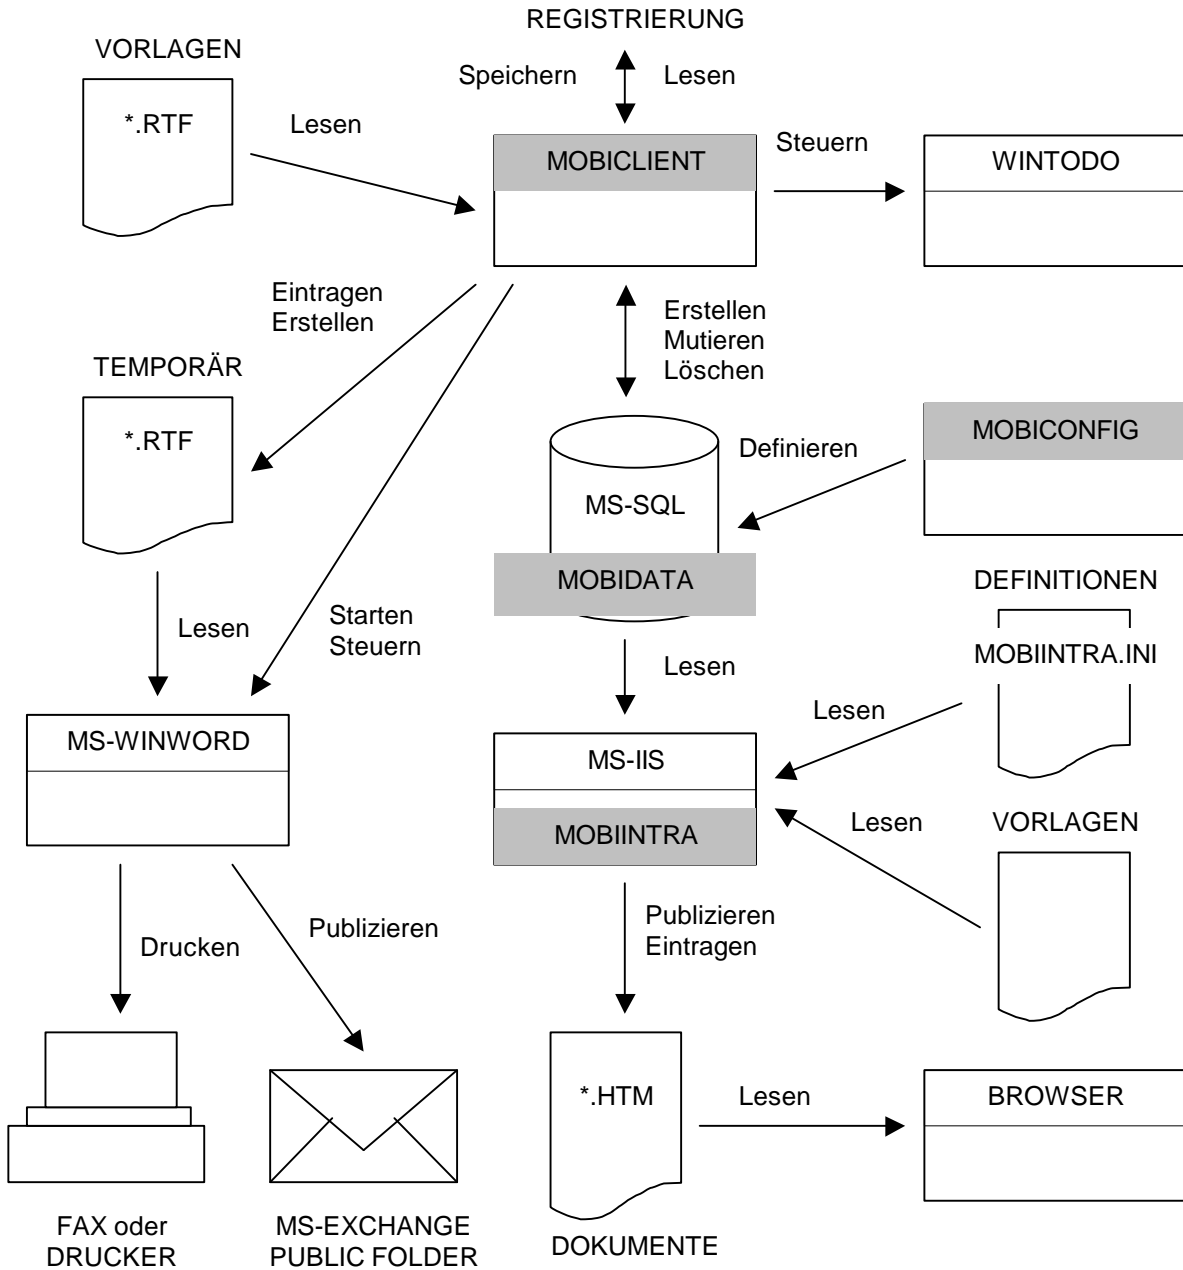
REGISTRIERUNG

Speichern

Lesen

VORLAGEN

*.RTF

Lesen

MOBICLIENT

Steuern

WINTODO

Eintragen
Erstellen

Erstellen
Mutieren
Löschen

TEMPORÄR

*.RTF

MS-SQL

Definieren

MOBICONFIG

MOBIDATA

DEFINITIONEN

MOBIINTRA.INI

Lesen

Starten
Steuern

Lesen

Lesen

MS-WINWORD

MS-IIS

MOBIINTRA

Lesen

VORLAGEN

Drucken

Publizieren

Publizieren
Eintragen

*.HTM

Lesen

BROWSER

FAX oder
DRUCKER

MS-EXCHANGE
PUBLIC FOLDER

DOKUMENTE